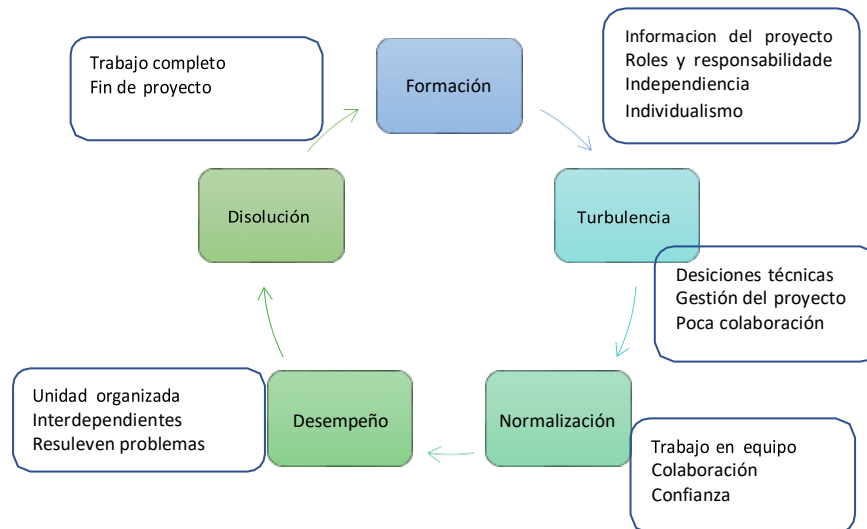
Trabajo completo
Fin de proyecto

Formación

Informacion del proyecto
Roles y responsabilidade
Independiencia
Individualismo

Disolución

Turbulencia

Desiciones técnicas
Gestión del proyecto
Poca colaboración

Unidad organizada
Interdependientes
Resuleven problemas

Desempeño

Normalización

Trabajo en equipo
Colaboración
Confianza